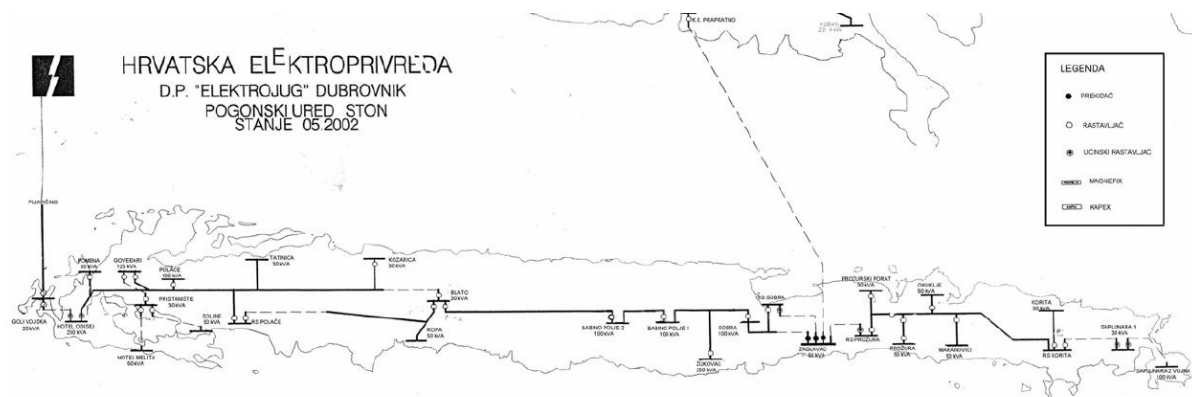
HRVATSKA ELEKTROPRIVREDA
D.P. "ELEKTROJUG" DUBROVNIK
POGONSKI URED STON
STANJE 05.2002

LEGENDA
PREKIDAČ
RASTAVLJAČ
UČINSKI RASTAVLJAČ
MAGNEFIX
KAPEX

K.E. PRAPRATNO
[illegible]
PIJAVIČINO
POMENA 30 kVA
GOVEDARI 125 kVA
POLAČE 100 kVA
TATINICA 30 kVA
KOZARICA 30 kVA
PRISTANIŠTE 30 kVA
SOLINE 50 kVA
RS POLAČE
BLATO 30 kVA
ROPA 50 kVA
GOLI VOJSKA 20 kVA
HOTEL ODISEJ 250 kVA
HOTEL MELITA 50 kVA
SABNO POLJE 2 100 kVA
BABINO POLJE 1 100 kVA
ŽUKOVAC 250 kVA
SOBRA 100 kVA
RS SOBRA
ZAGLAVAC 50 kVA
PROŽURSKI PORAT 50 kVA
RS PROŽURA
PROŽURA 50 kVA
OKUKLJE 50 kVA
MARANOVIĆI 50 kVA
KORITA 30 kVA
RS KORITA
SAPLUNARA 1 30 kVA
SAPLUNARA 2 VOJNA 100 kVA